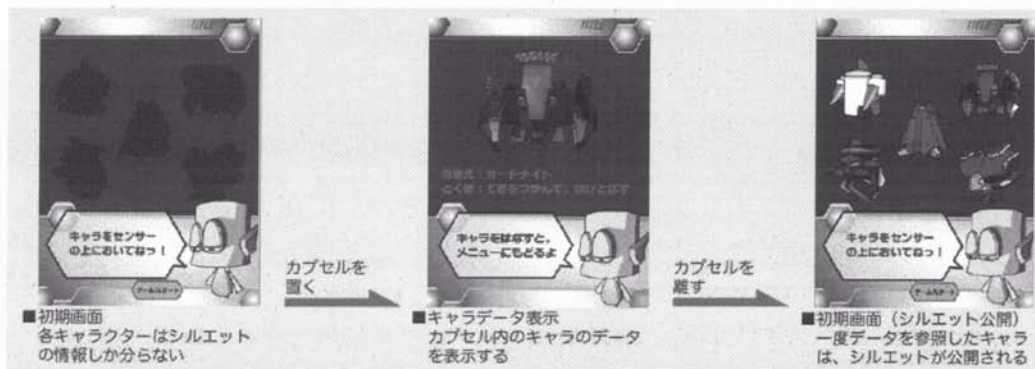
キャラをセンサーの上においてねっ！

■初期画面
各キャラクターはシルエットの情報しか分らない

カプセルを置く

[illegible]：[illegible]
とくぎ：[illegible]

キャラをはずすと、メニューにもどるよ

■キャラデータ表示
カプセル内のキャラのデータを表示する

カプセルを離す

キャラをセンサーの上においてねっ！

■初期画面（シルエット公開）
一度データを参照したキャラは、シルエットが公開される